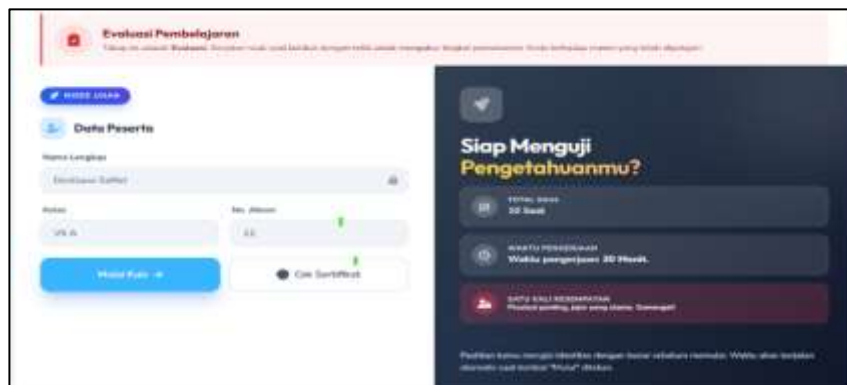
Evaluasi Pembelajaran

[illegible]

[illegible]

Data Peserta

Nama Lengkap

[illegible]

Kelas

No. Absen

VII A

11

Mulai Kuis →

Cek Sertifikat

Siap Menguji Pengetahuanmu?

TOTAL SOAL
10 Soal

WAKTU PENGERJAAN
Waktu pengerjaan: 30 Menit.

SATU KALI KESEMPATAN
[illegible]

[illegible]